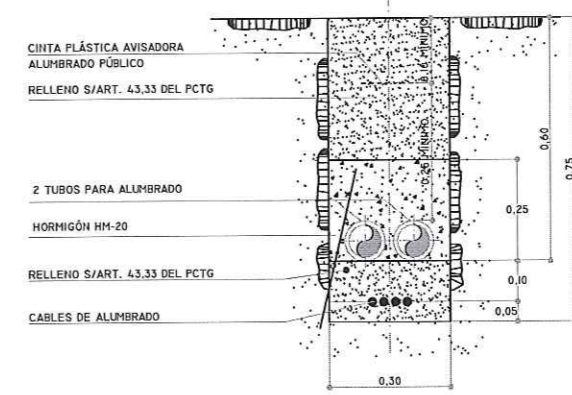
CINTA PLÁSTICA AVISADORA
ALUMBRADO PÚBLICO

RELLENO S/ART. 43,33 DEL PCTG

2 TUBOS PARA ALUMBRADO

HORMIGÓN HM-20

RELLENO S/ART. 43,33 DEL PCTG

CABLES DE ALUMBRADO

0,10 MÍNIMO

0,20 MÍNIMO

0,60

0,75

0,25

0,10

0,05

0,30